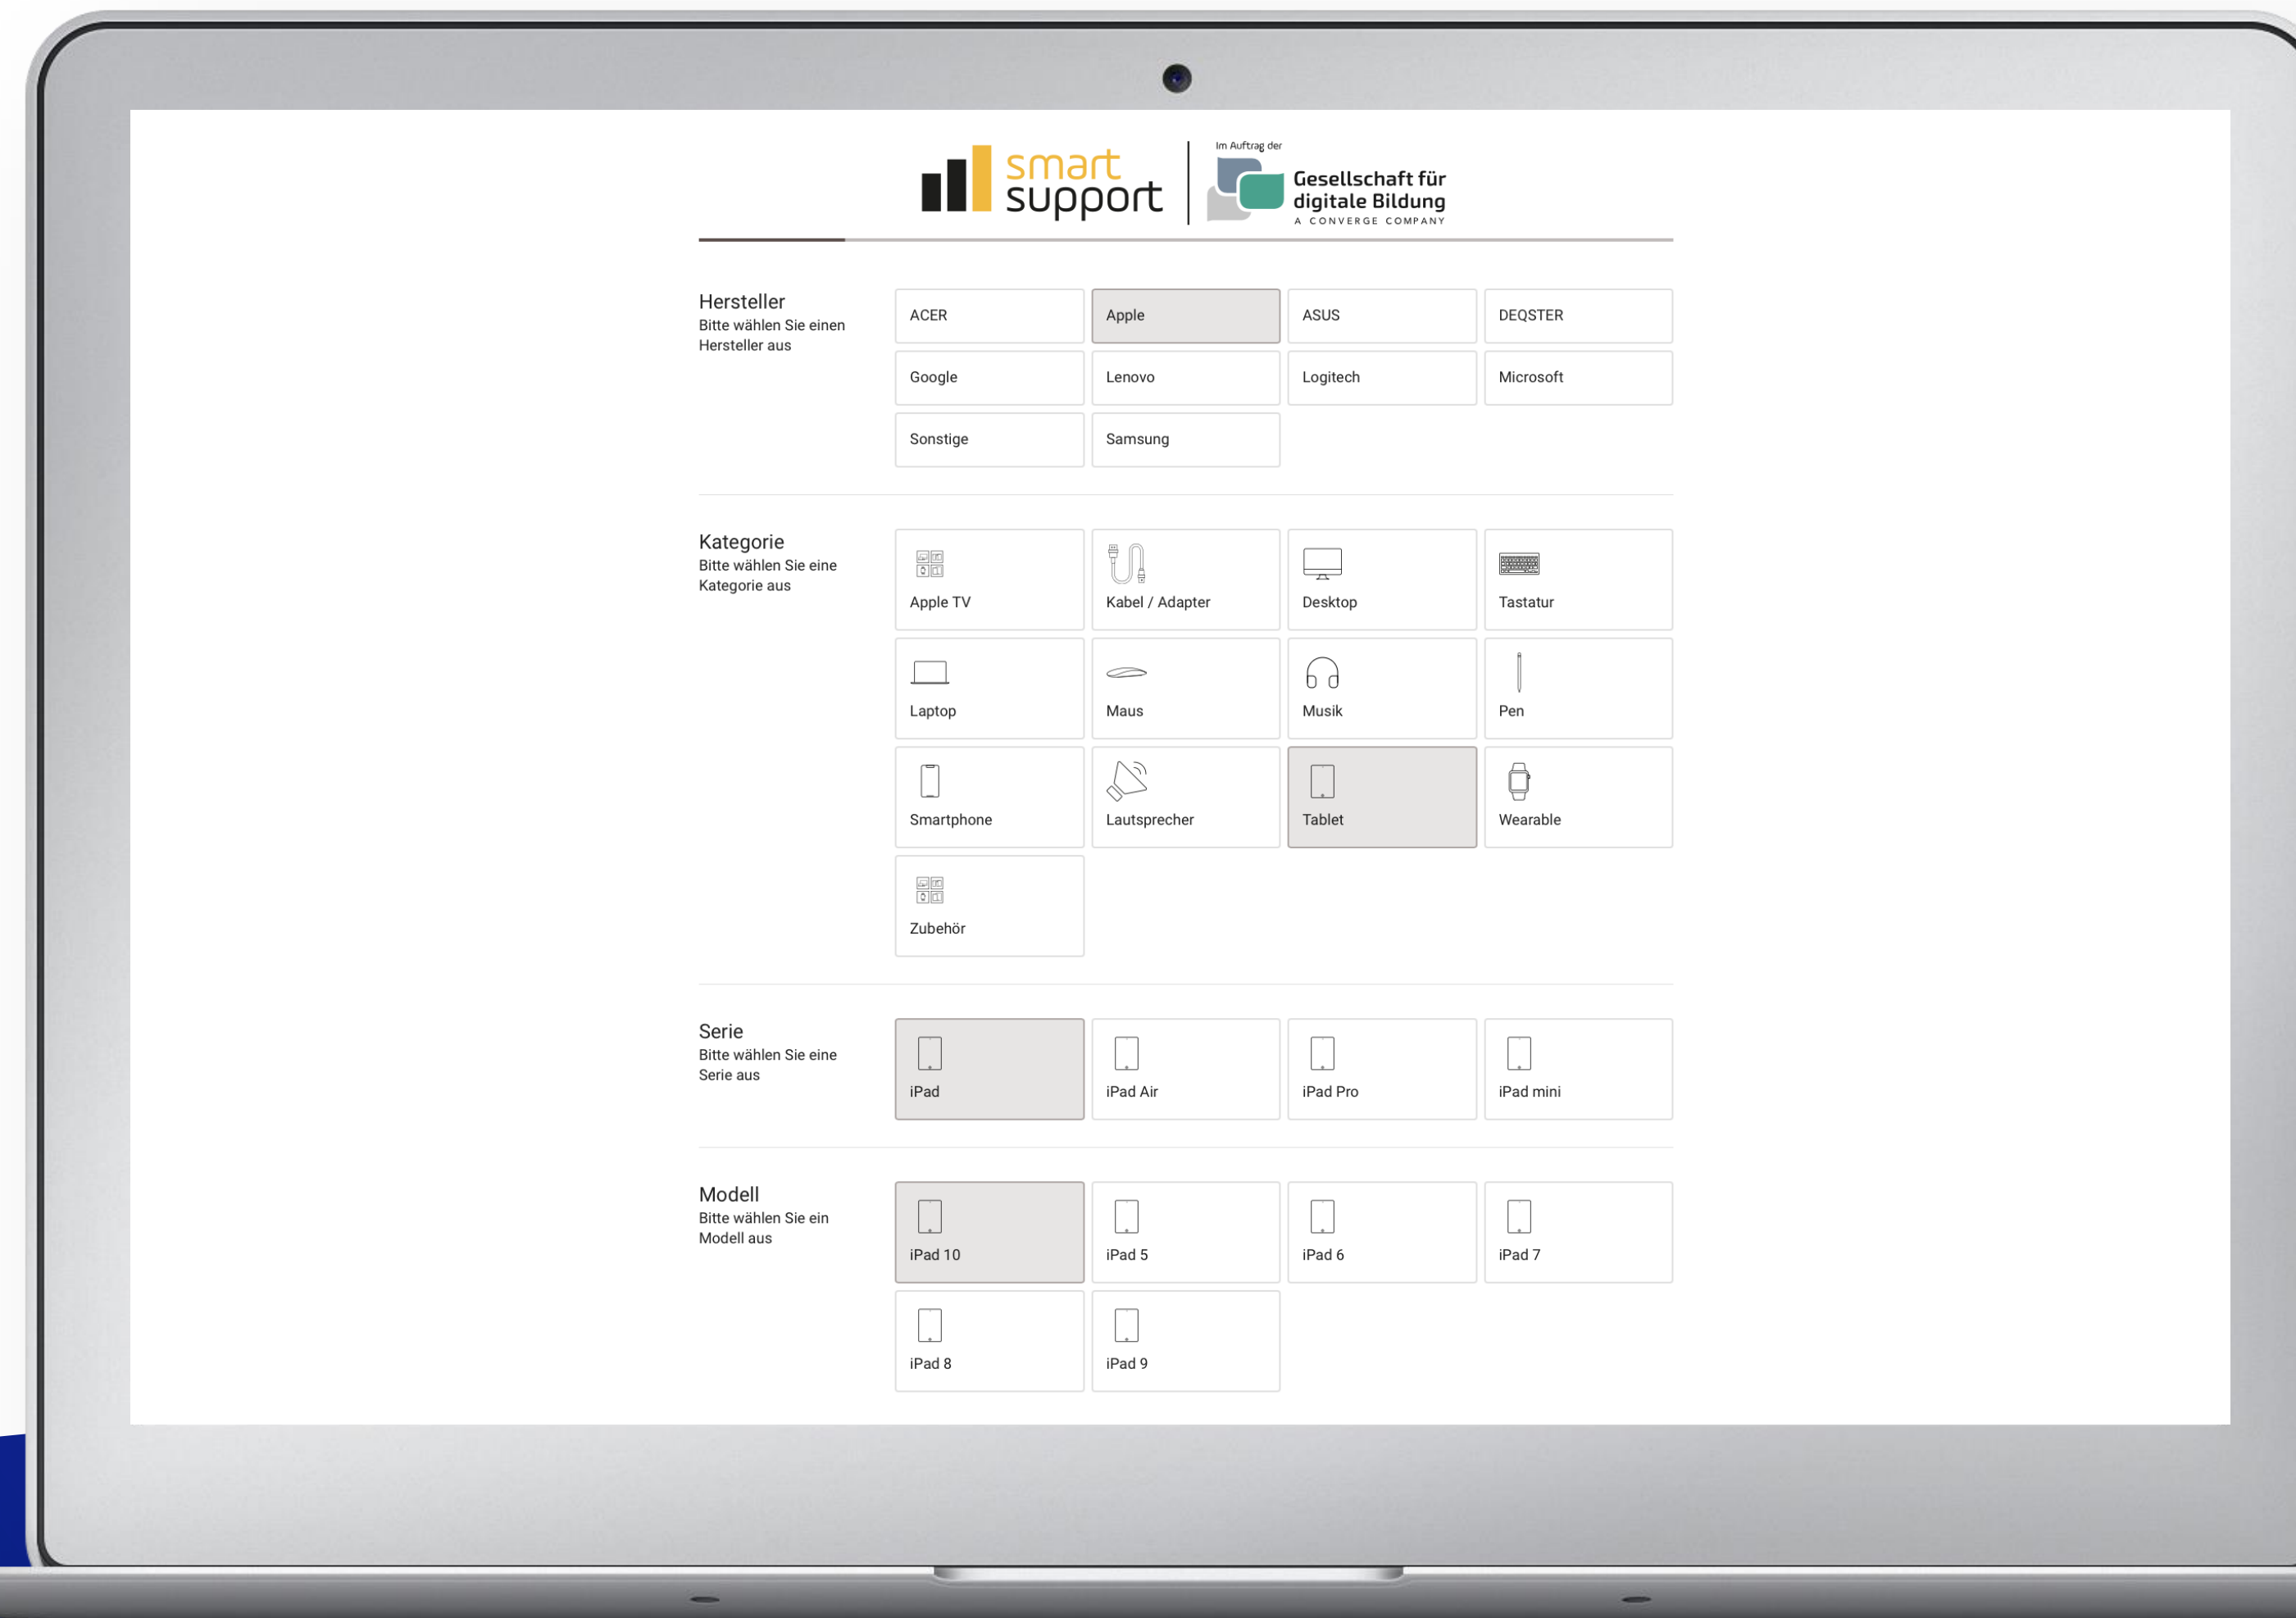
smart support

Im Auftrag der
Gesellschaft für digitale Bildung
A CONVERGE COMPANY

Hersteller
Bitte wählen Sie einen Hersteller aus

ACER
Apple
ASUS
DEQSTER
Google
Lenovo
Logitech
Microsoft
Sonstige
Samsung

Kategorie
Bitte wählen Sie eine Kategorie aus

Apple TV
Kabel / Adapter
Desktop
Tastatur
Laptop
Maus
Musik
Pen
Smartphone
Lautsprecher
Tablet
Wearable
Zubehör

Serie
Bitte wählen Sie eine Serie aus

iPad
iPad Air
iPad Pro
iPad mini

Modell
Bitte wählen Sie ein Modell aus

iPad 10
iPad 5
iPad 6
iPad 7
iPad 8
iPad 9